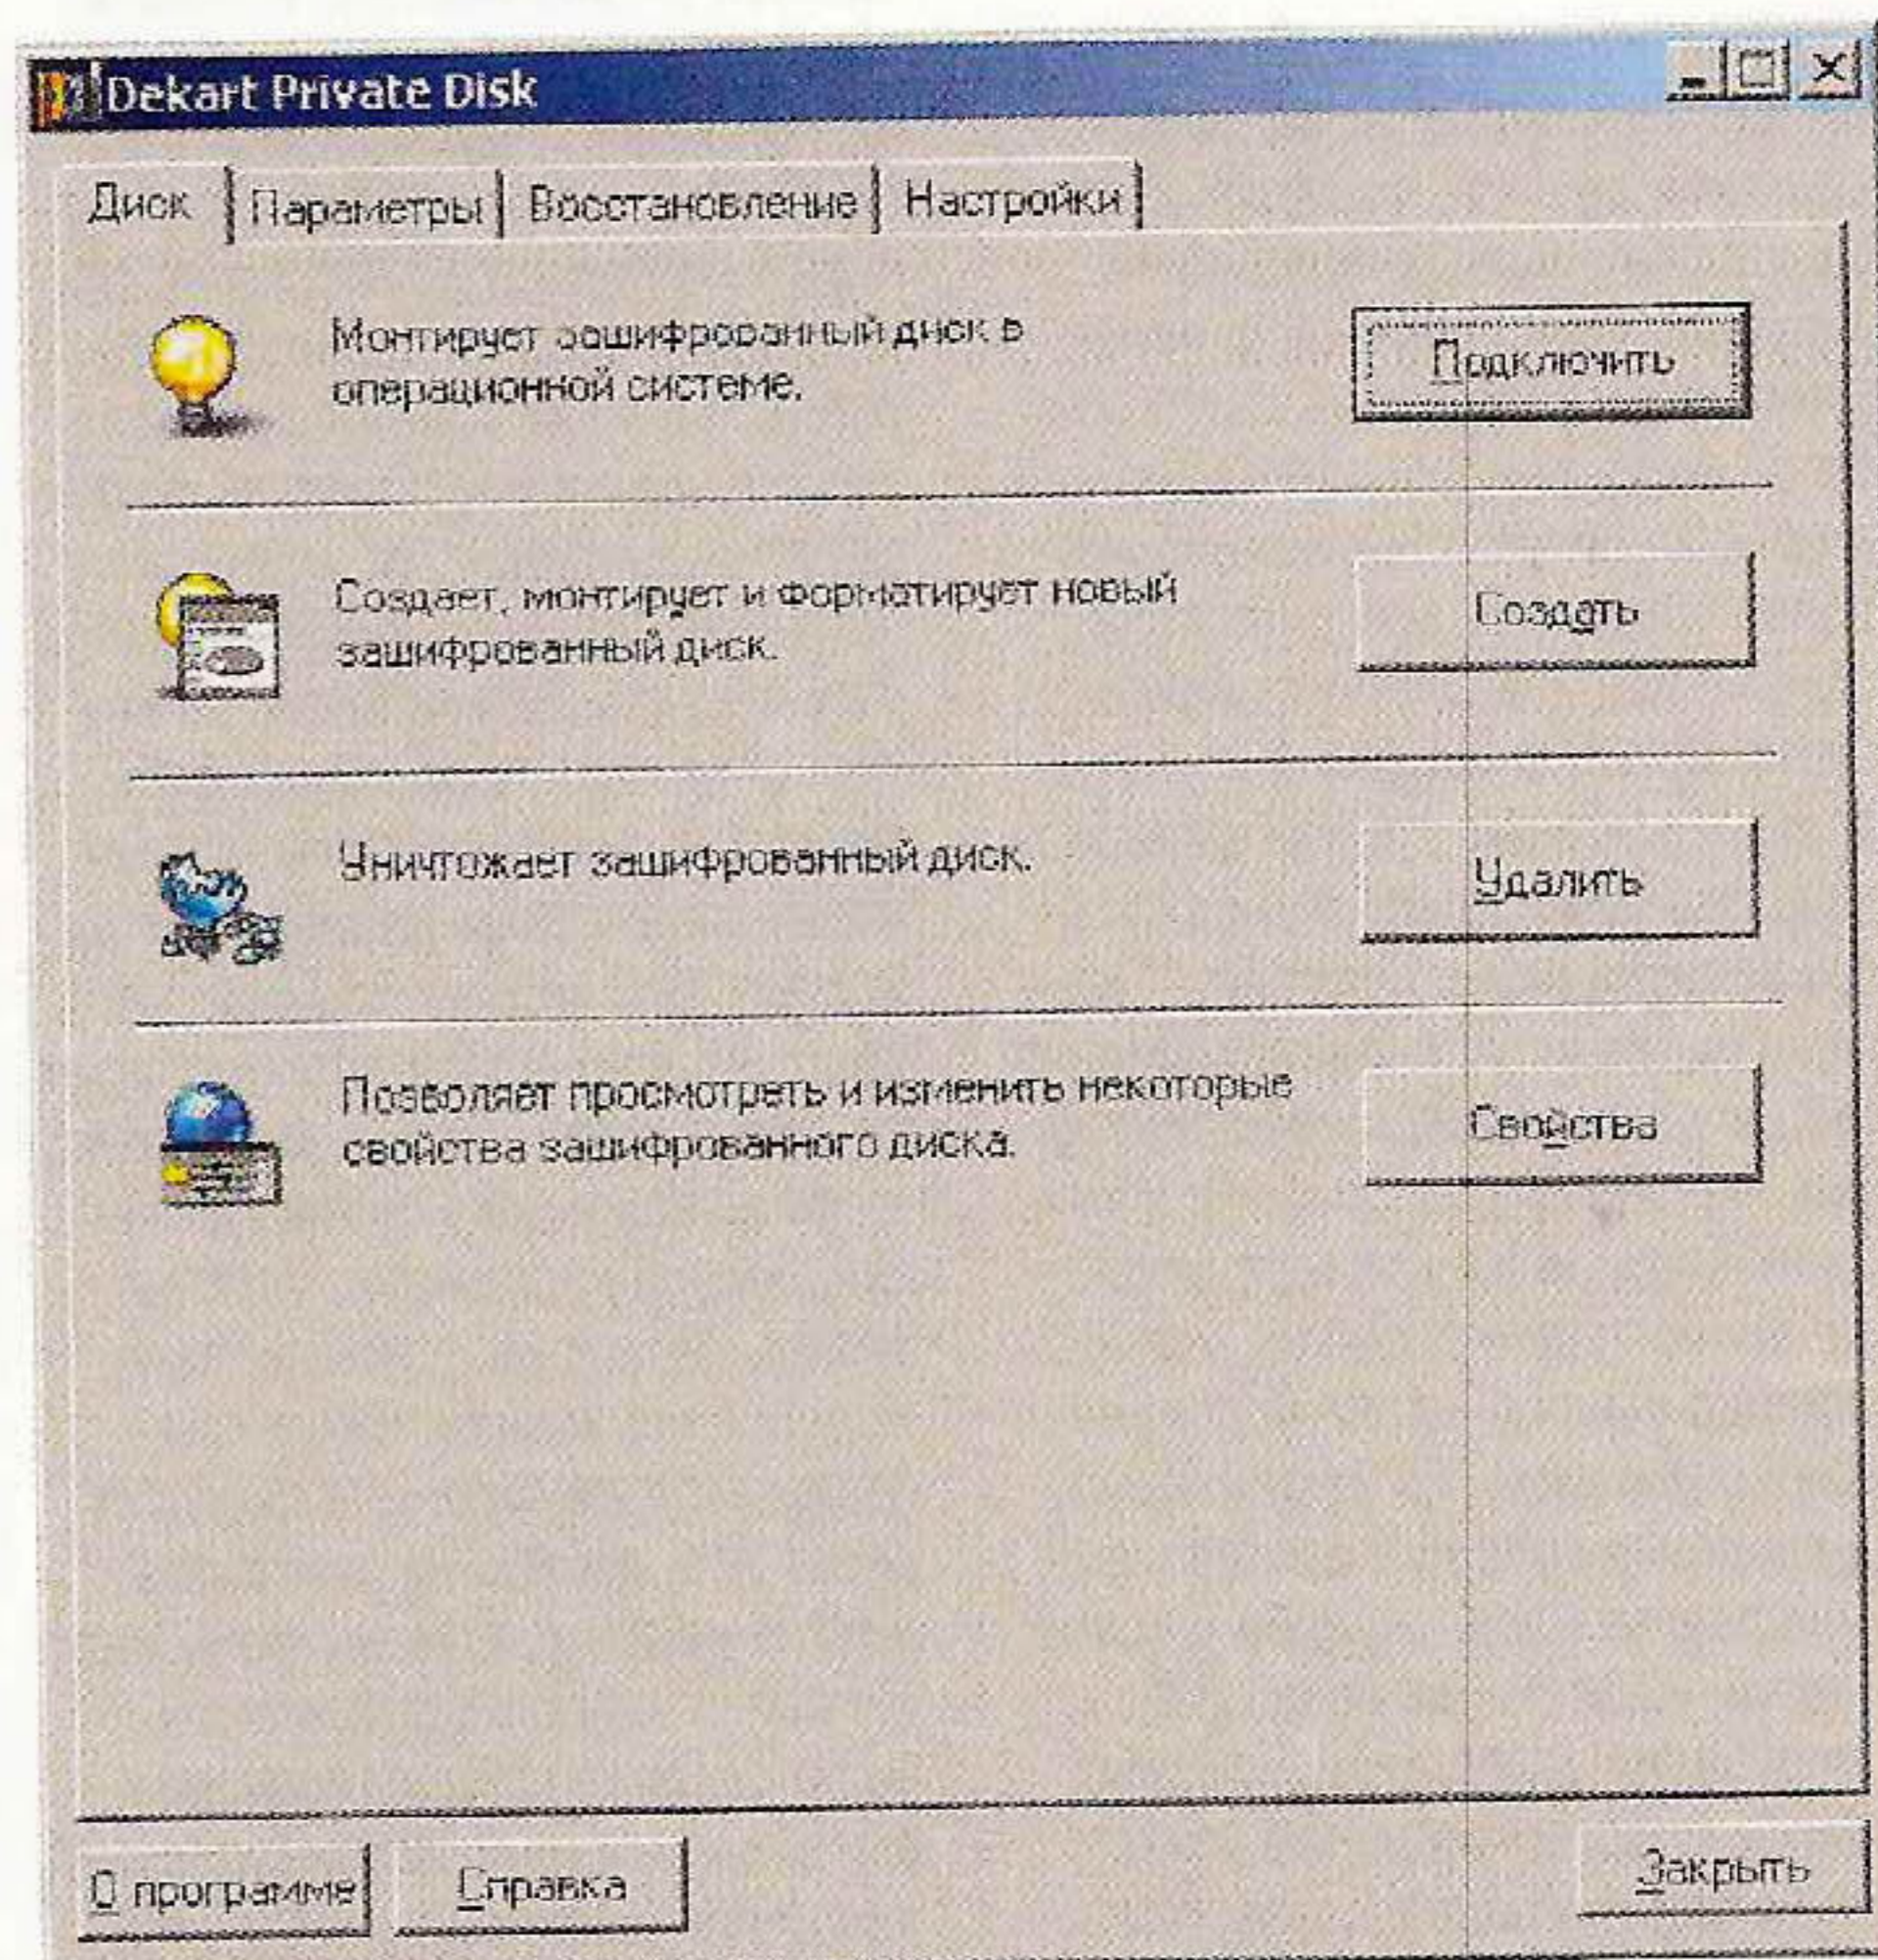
Dekart Private Disk

Диск | Параметры | Восстановление | Настройки

Монтирует зашифрованный диск в операционной системе.

Подключить

Создает, монтирует и форматирует новый зашифрованный диск.

Создать

Уничтожает зашифрованный диск.

Удалить

Позволяет просмотреть и изменить некоторые свойства зашифрованного диска.

Свойства

О программе

Справка

Закрыть